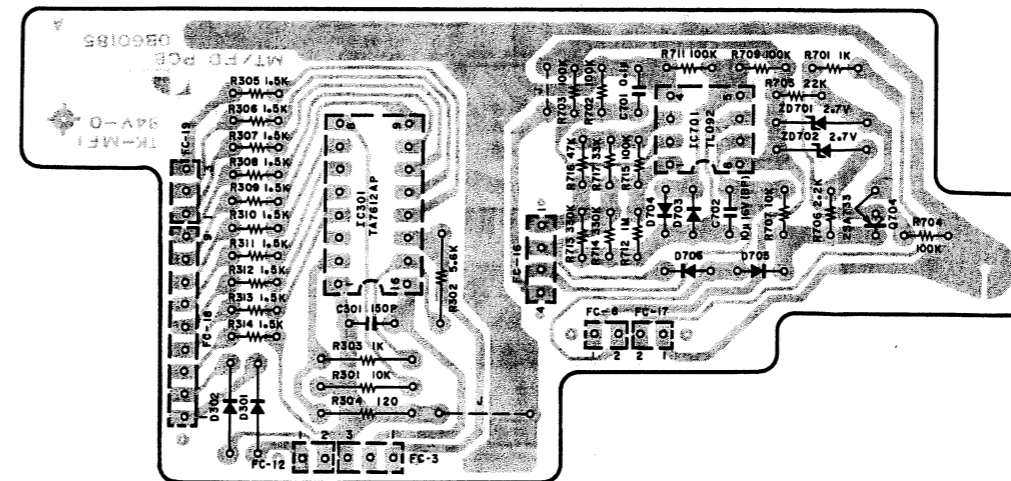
A
0B60186
MT/FD PCB
TK-MFI
94V-0

R305 1.5K
R306 1.5K
R307 1.5K
R308 1.5K
R309 1.5K
R310 1.5K
R311 1.5K
R312 1.5K
R313 1.5K
R314 1.5K
FC-19
FC-18
IC301
TA7612AP
R302 5.6K
C301 150P
R303 1K
R301 10K
R304 120
J
D302
D301
FC-12
FC-3
1 2 3

R711 100K
R709 100K
R701 1K
R703 100K
R702 100K
C701 0.1μ
R705 22K
ZD701 2.7V
ZD702 2.7V
IC701
TL092
R716 47K
R717 33K
R715 100K
R713 330K
R714 330K
R712 1M
D704
D703
C702 10μ 16V (BP)
R707 10K
R706 2.2K
2SA733
Q704
R704 100K
D706
D705
FC-16
FC-8
FC-17
1 2 2 1